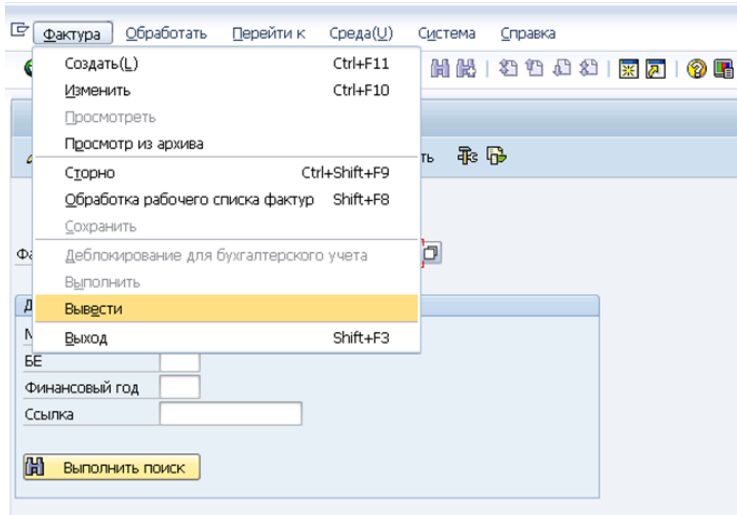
Фактура Обработать Перейти к Среда(U) Система Справка

| | |
|---|---|
| Создать(L) | Ctrl+F11 |
| Изменить | Ctrl+F10 |
| Просмотреть | |
| Просмотр из архива | |
| Сторно | Ctrl+Shift+F9 |
| Обработка рабочего списка фактур | Shift+F8 |
| Сохранить | |
| Деблокирование для бухгалтерского учета | |
| Выполнить | |
| Вывести | |
| Выход | Shift+F3 |

ть

Фа

Д

М

БЕ

Финансовый год

Ссылка

Выполнить поиск